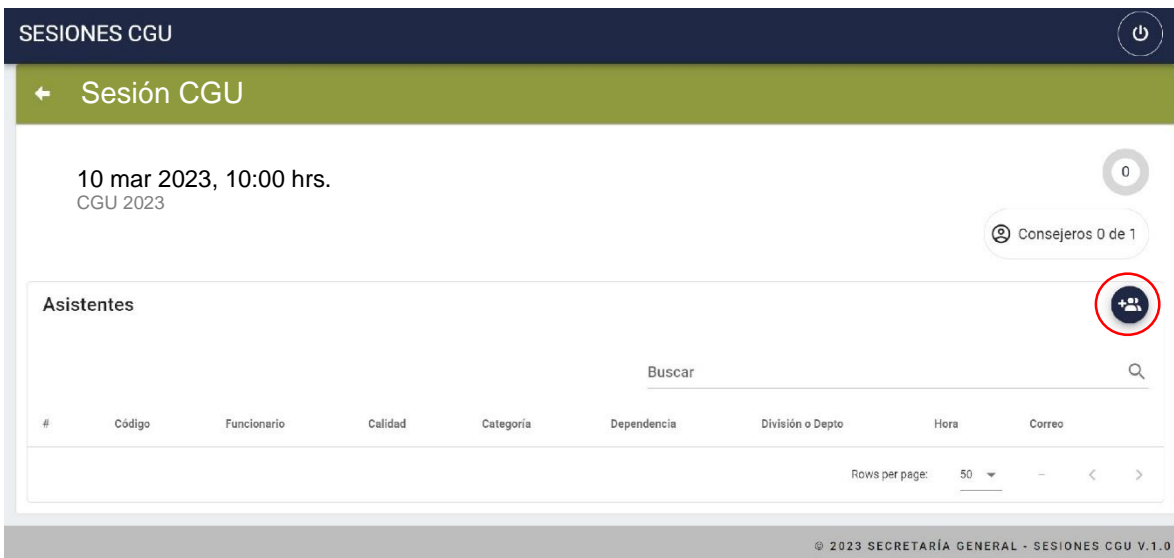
SESIONES CGU

Sesión CGU

10 mar 2023, 10:00 hrs.
CGU 2023

0

Consejeros 0 de 1

Asistentes

Buscar

| # | Código | Funcionario | Calidad | Categoría | Dependencia | División o Depto | Hora | Correo |
|---|---|---|---|---|---|---|---|---|

Rows per page: 50 –

© 2023 SECRETARÍA GENERAL - SESIONES CGU V.1.0